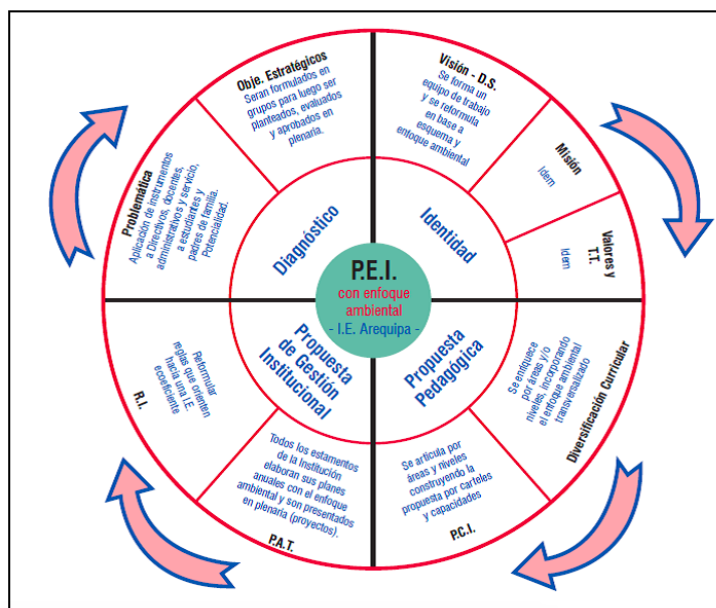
P.E.I.
con enfoque ambiental
- I.E. Arequipa -

Diagnóstico

Identidad

Propuesta de Gestión Institucional

Propuesta Pedagógica

Obje. Estratégicos
Seran formulados en grupos para luego ser planteados, evaluados y aprobados en plenaria.

Visión - D.S.
Se forma un equipo de trabajo y se reformula en base a esquema y enfoque ambiental

Misión
Idem

Valores y T.T.
Idem

Problemática
Aplicación de instrumentos a Directivos, docentes, administrativos y servicio, a estudiantes y padres de familia. Potencialidad.

R.I.
Reformular reglas que orienten hacia una I.E. ecoeficiente

P.A.T.
Todos los estamentos de la Institución elaboran sus planes anuales con el enfoque ambiental y son presentados en plenaria (proyectos).

P.C.I.
Se articula por áreas y niveles construyendo la propuesta por carteles y capacidades

Diversificación Curricular
Se enfoque por áreas y/o niveles, incorporado el enfoque ambiental transversalizado